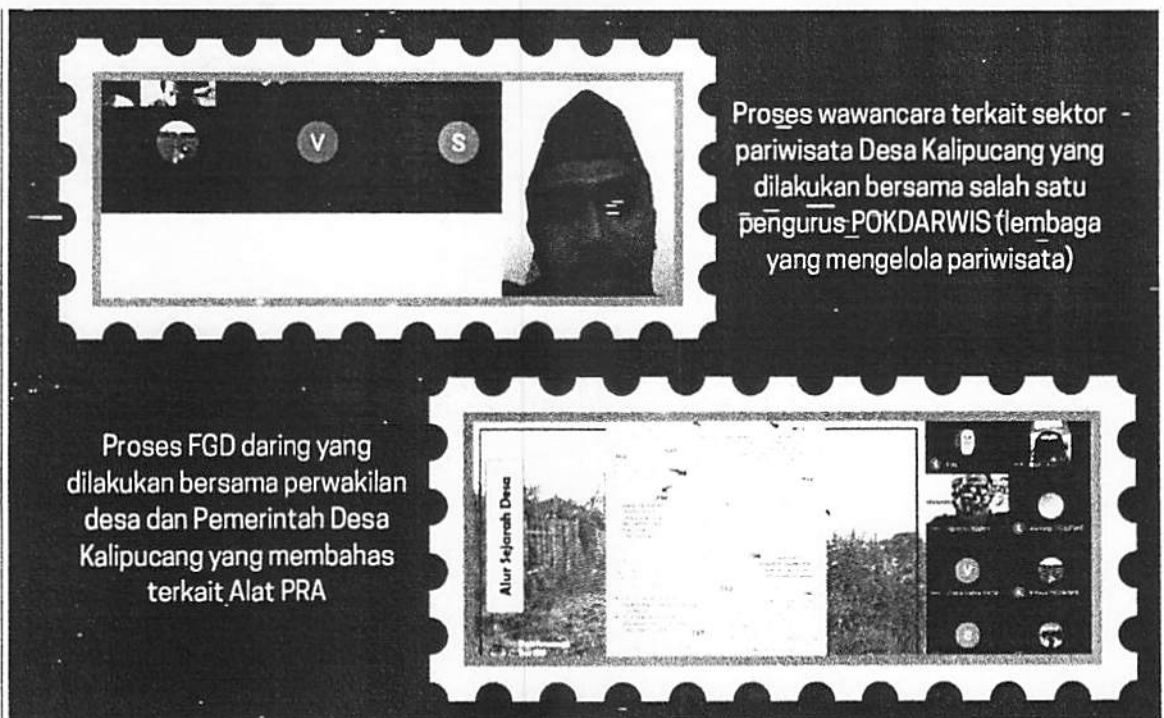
V

S

Proses wawancara terkait sektor pariwisata Desa Kalipucang yang dilakukan bersama salah satu pengurus POKDARWIS (lembaga yang mengelola pariwisata)

Proses FGD daring yang dilakukan bersama perwakilan desa dan Pemerintah Desa Kalipucang yang membahas terkait Alat PRA

Alur Sejarah Desa

V